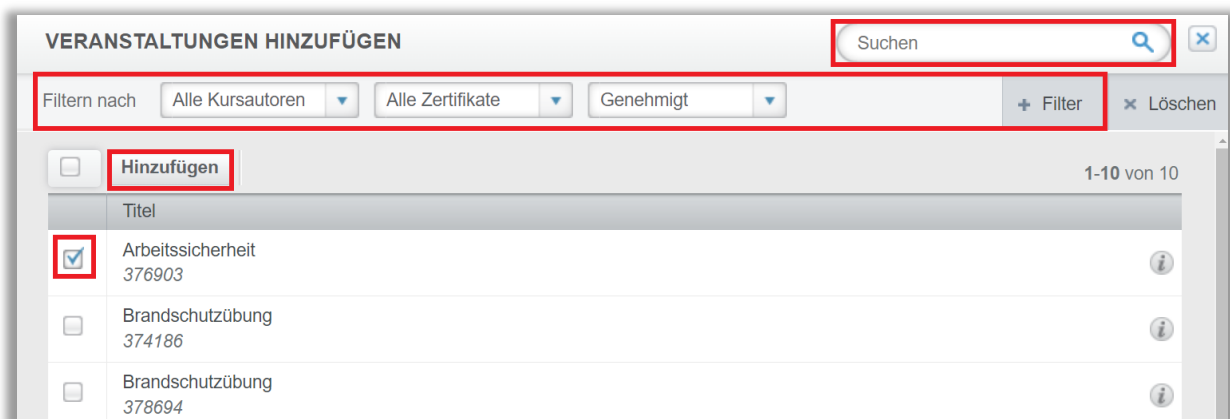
VERANSTALTUNGEN HINZUFÜGEN

Suchen

Filtern nach Alle Kursautoren Alle Zertifikate Genehmigt + Filter × Löschen

Hinzufügen 1-10 von 10

| | Titel |
|---|---|
| ☑ | Arbeitssicherheit 376903 |
| ☐ | Brandschutzübung 374186 |
| ☐ | Brandschutzübung 378694 |